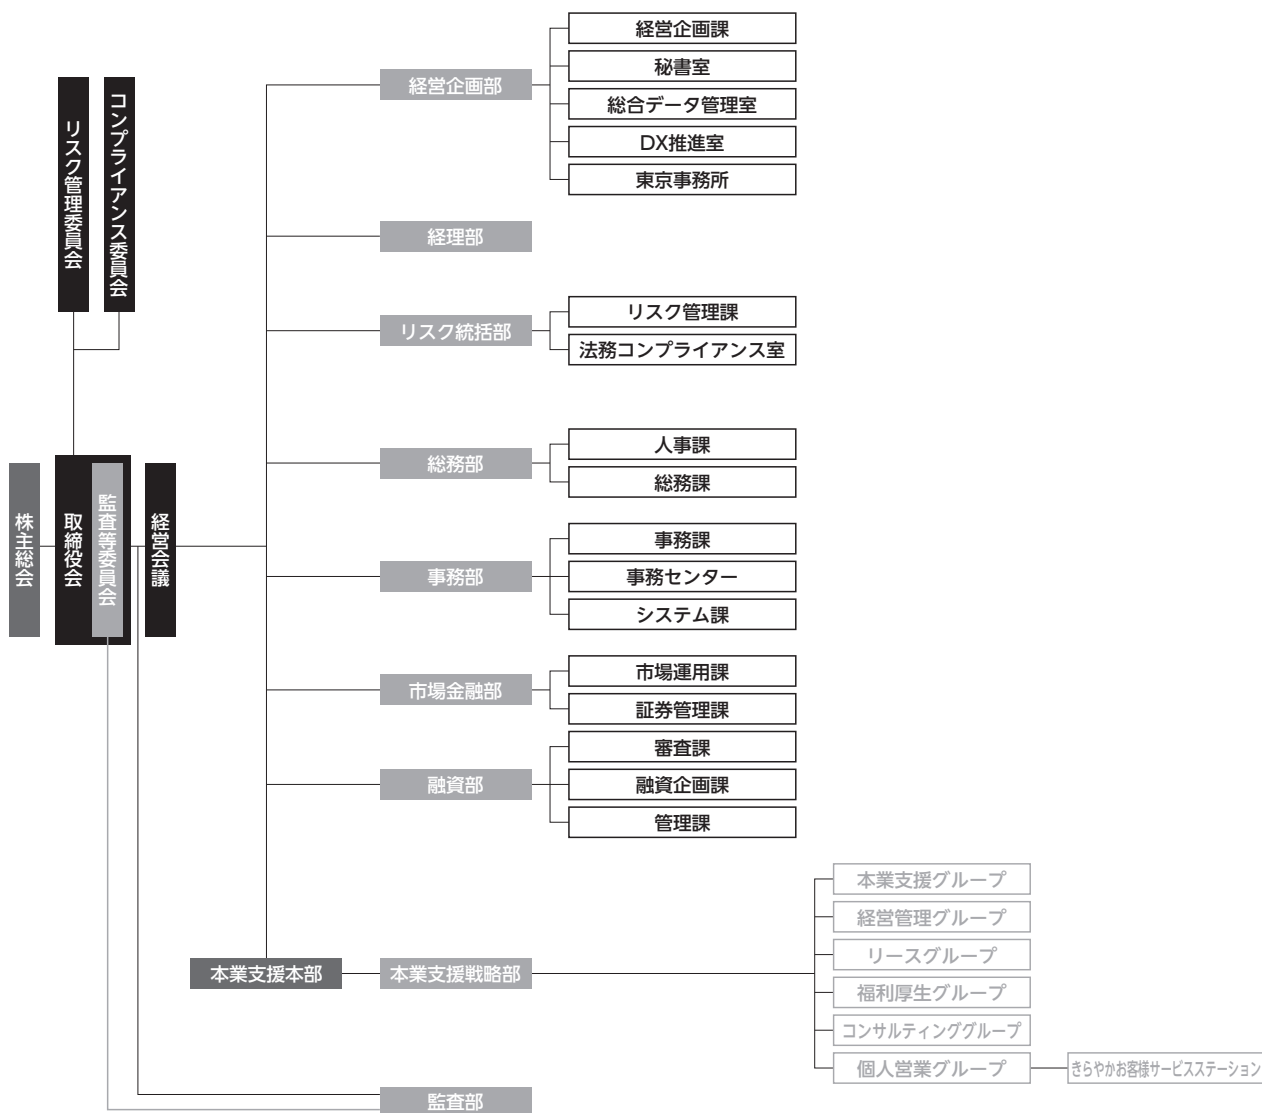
リスク管理委員会
コンプライアンス委員会

株主総会
取締役会
監査等委員会
経営会議

経営企画部
経営企画課
秘書室
総合データ管理室
DX推進室
東京事務所

経理部

リスク統括部
リスク管理課
法務コンプライアンス室

総務部
人事課
総務課

事務部
事務課
事務センター
システム課

市場金融部
市場運用課
証券管理課

融資部
審査課
融資企画課
管理課

本業支援本部
本業支援戦略部
本業支援グループ
経営管理グループ
リースグループ
福利厚生グループ
コンサルティンググループ
個人営業グループ
きらやかお客様サービスステーション

監査部